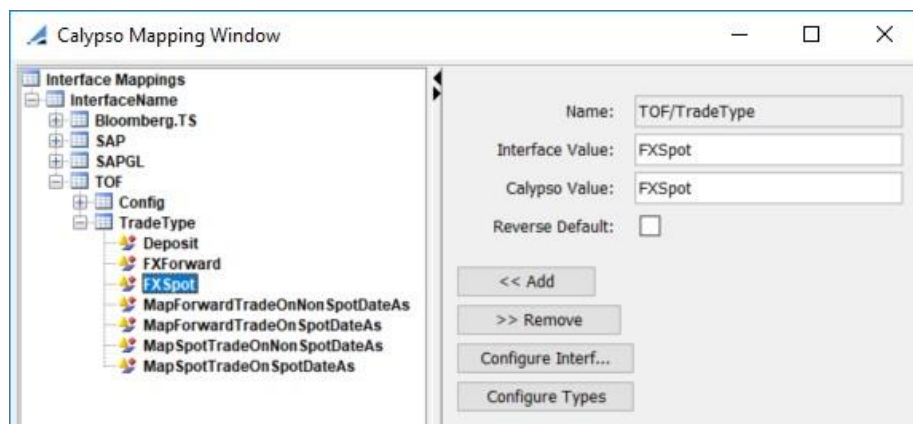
Calypso Mapping Window

Interface Mappings
InterfaceName
Bloomberg.TS
SAP
SAPGL
TOF
Config
TradeType
Deposit
FXForward
FXSpot
MapForwardTradeOnNonSpotDateAs
MapForwardTradeOnSpotDateAs
MapSpotTradeOnNonSpotDateAs
MapSpotTradeOnSpotDateAs

Name: TOF/TradeType
Interface Value: FXSpot
Calypso Value: FXSpot
Reverse Default:

<< Add
>> Remove
Configure Interf...
Configure Types